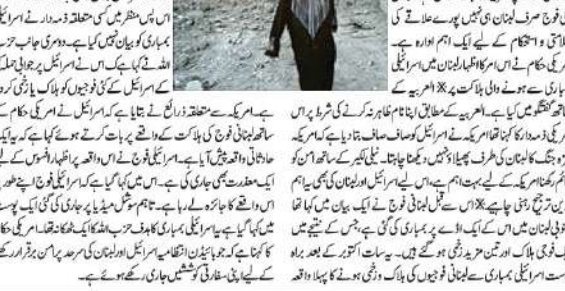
اس پس منظر میں کسی متعلقہ ذمہ دار نے اسرائیلی بمباری کو بیان نہیں کیا ہے۔ دوسری جانب حزب اللہ نے کہا ہے کہ اس نے اسرائیل پر جوابی حملے میں اسرائیل کی کئی فوجیوں کو ہلاک یا زخمی کر دیا ہے۔ امریکہ سے متعلقہ ذرائع نے بتایا ہے کہ اسرائیل نے امریکی حکام کے ساتھ لبنانی فوج کی ہلاکت کے واقعے پر بات کرتے ہوئے کہا ہے کہ یہ ایک حادثاتی واقعہ پیش آیا ہے۔ اسرائیلی فوج نے اس واقعہ پر اظہار افسوس کر کے ایک معذرت بھی جاری کی ہے۔ اس میں کہا گیا ہے کہ اسرائیلی فوج اپنے طور اس واقعہ کا جائزہ لے رہی ہے۔ ہم نے سوشل میڈیا پر جاری کی گئی ایک پوسٹ میں کہا گیا ہے کہ یہ اسرائیلی بمباری کا ہدف حزب اللہ کا ایک ٹھکانہ تھا۔ امریکی حکام کا کہنا ہے کہ جو بائیڈن انتظامیہ اسرائیل اور لبنان کی سرحد پر امن برقرار رکھنے کے لیے اپنی سفارتی کوششیں جاری رکھے ہوئے ہے۔

فوج صرف لبنان ہی نہیں پورے علاقے کی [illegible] استحکام کے لیے ایک اہم ادارہ ہے۔ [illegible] حکام نے اس کا اظہار لبنان میں اسرائیلی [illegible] سے ہونے والی ہلاکت پر امریکہ کے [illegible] گفتگو میں کیا ہے۔ امریکہ کے مطابق اپنا نام ظاہر نہ کرنے کی شرط پر اس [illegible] ذمہ دار کا کہنا تھا امریکہ نے اسرائیل کو صاف صاف بتا دیا ہے کہ امریکہ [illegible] جنگ کو لبنان کی طرف پھیلتا ہوا نہیں دیکھنا چاہتا۔ نیلی لکیر کے ساتھ امن کو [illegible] رکھنا امریکہ کے لیے بہت اہم ہے۔ اس لیے اسرائیل اور لبنان کو بھی اسے اہم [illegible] ترجیح رکھنی چاہیے۔ اس سے قبل لبنانی فوج نے ایک بیان میں کہا تھا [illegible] لبنان میں اس کی ایک پوسٹ پر بمباری کی گئی ہے۔ جس کے نتیجے میں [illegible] فوجی ہلاک اور تین مزید زخمی ہو گئے ہیں۔ یہ سات اکتوبر کے بعد براہ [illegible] اسرائیلی بمباری سے لبنانی فوجیوں کی ہلاکت و زخمی ہونے کا پہلا واقعہ